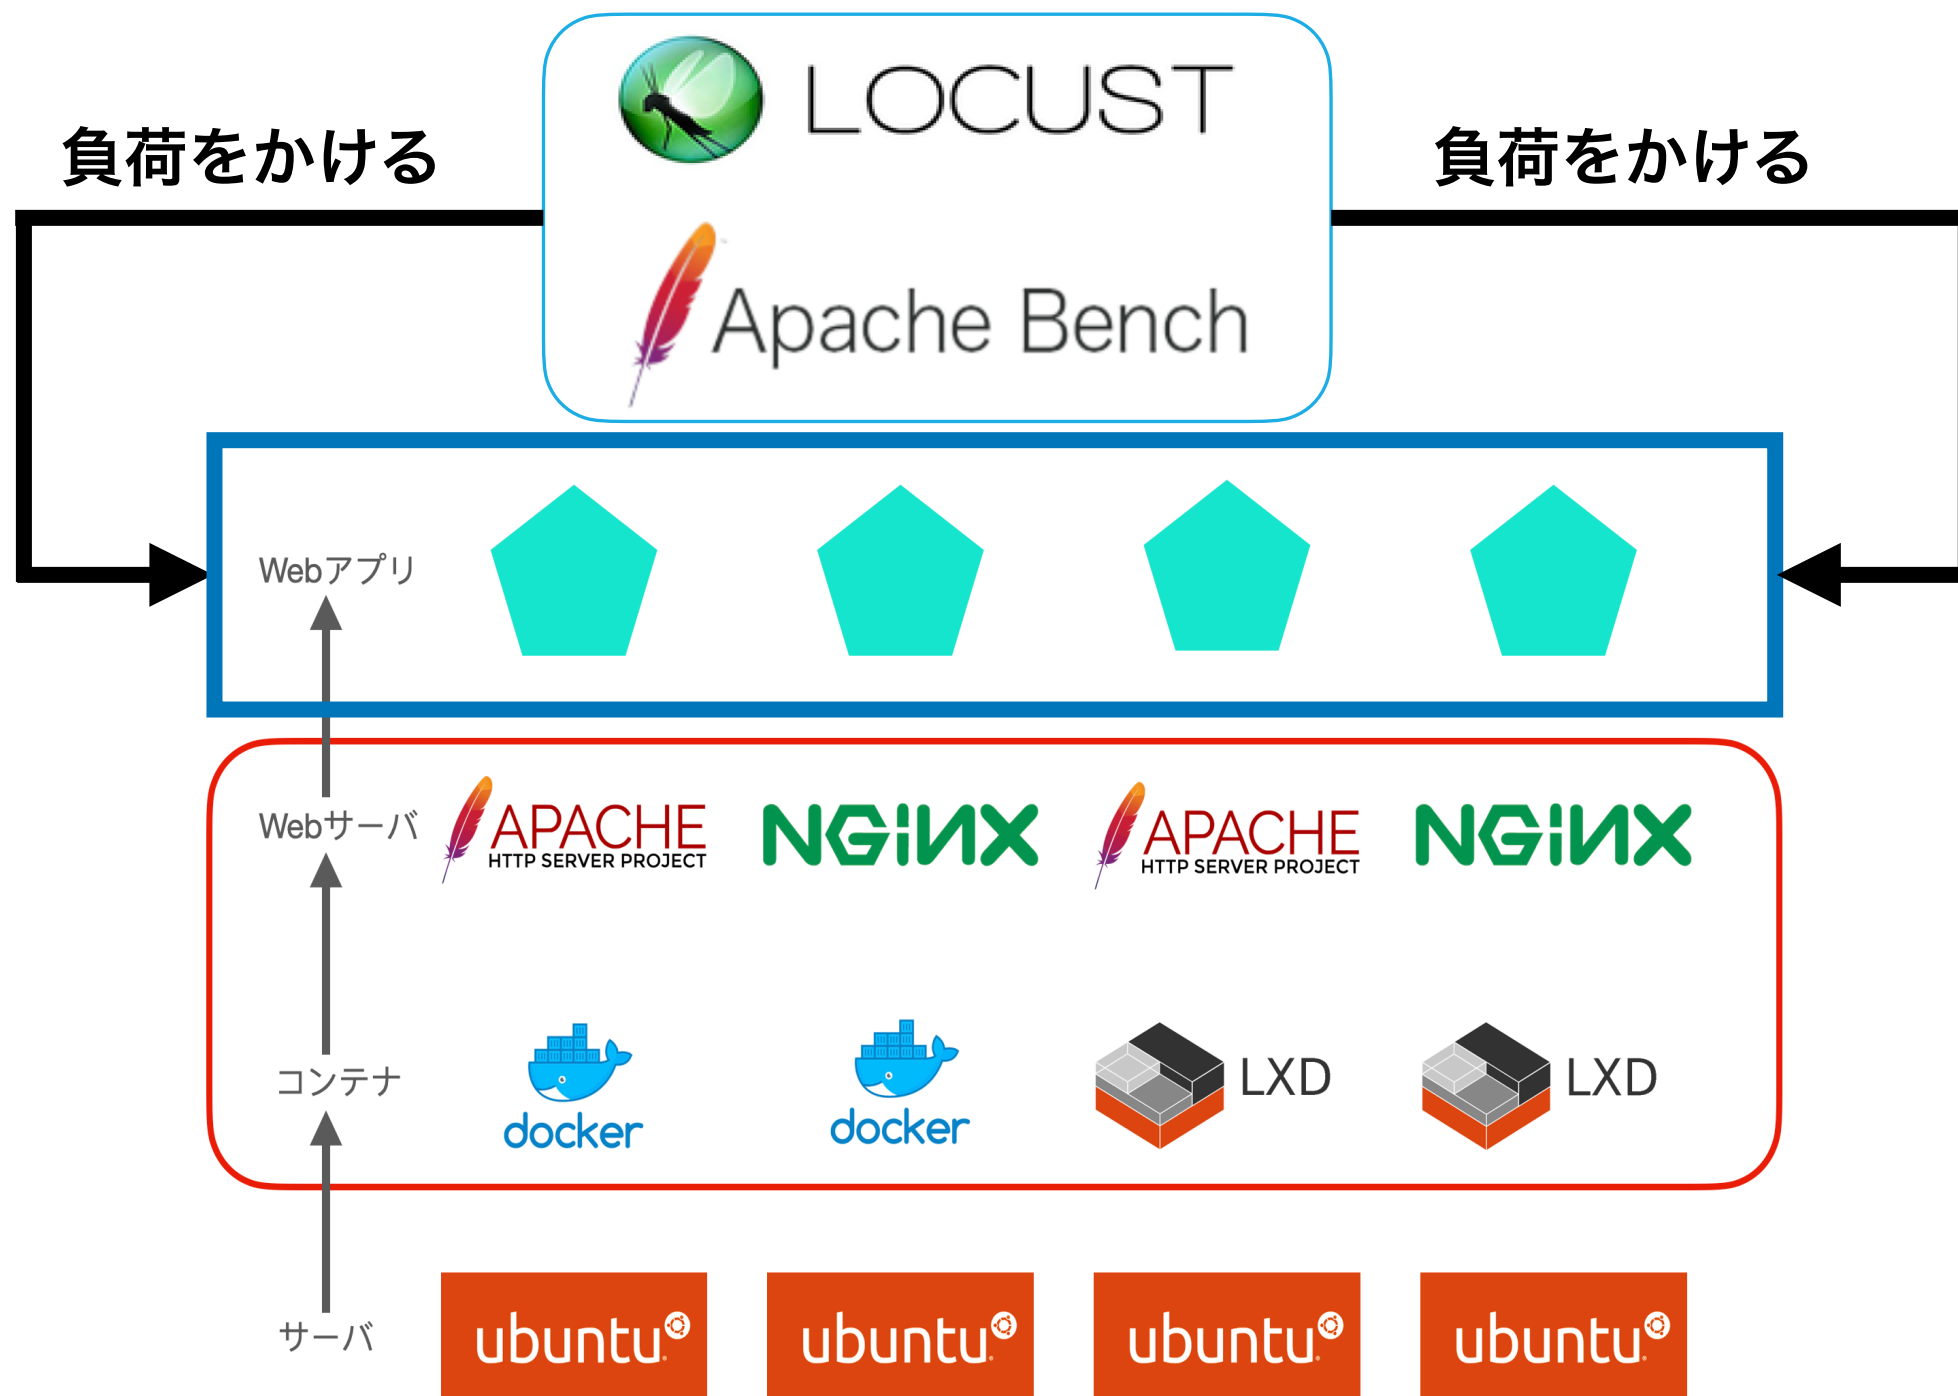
負荷をかける

LOCUST

Apache Bench

負荷をかける

Webアプリ

Webサーバ

APACHE HTTP SERVER PROJECT

NGINX

APACHE HTTP SERVER PROJECT

NGINX

コンテナ

docker

docker

LXD

LXD

サーバ

ubuntu

ubuntu

ubuntu

ubuntu